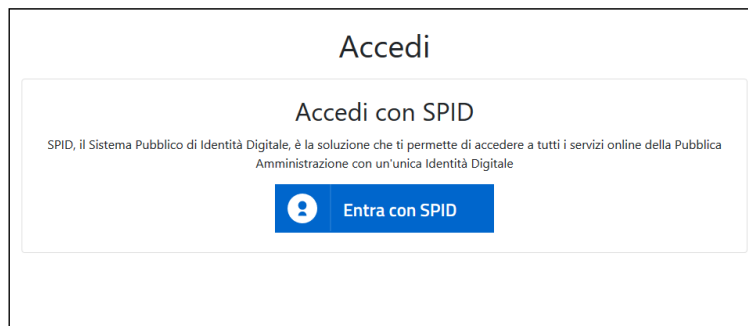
Accedi

Accedi con SPID

SPID, il Sistema Pubblico di Identità Digitale, è la soluzione che ti permette di accedere a tutti i servizi online della Pubblica Amministrazione con un'unica Identità Digitale

Entra con SPID